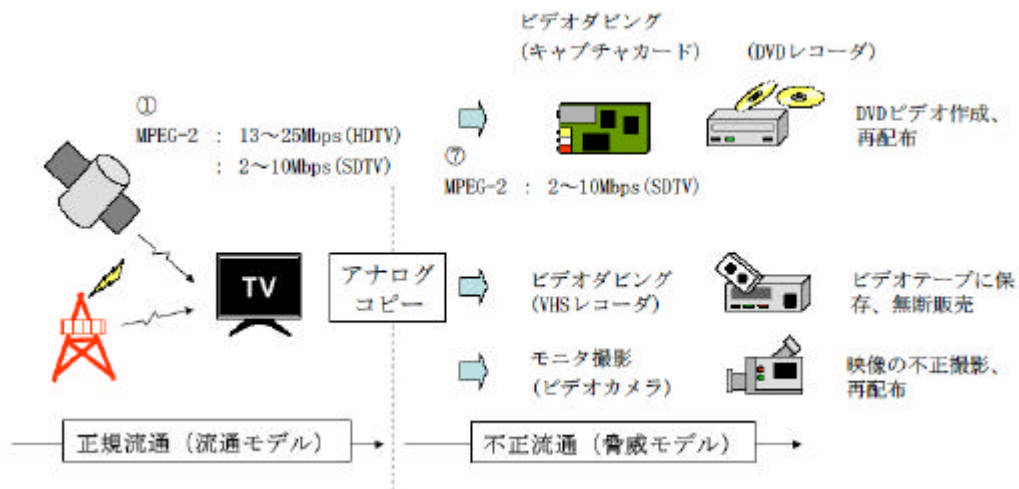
①
MPEG-2 : 13～25Mbps(HDTV)
: 2～10Mbps(SDTV)

TV

アナログコピー

ビデオダビング
(キャプチャカード)

(DVDレコーダ)

DVDビデオ作成、再配布

⑦
MPEG-2 : 2～10Mbps(SDTV)

ビデオダビング
(VHSレコーダ)

ビデオテープに保存、無断販売

モニタ撮影
(ビデオカメラ)

映像の不正撮影、再配布

正規流通（流通モデル）

不正流通（脅威モデル）